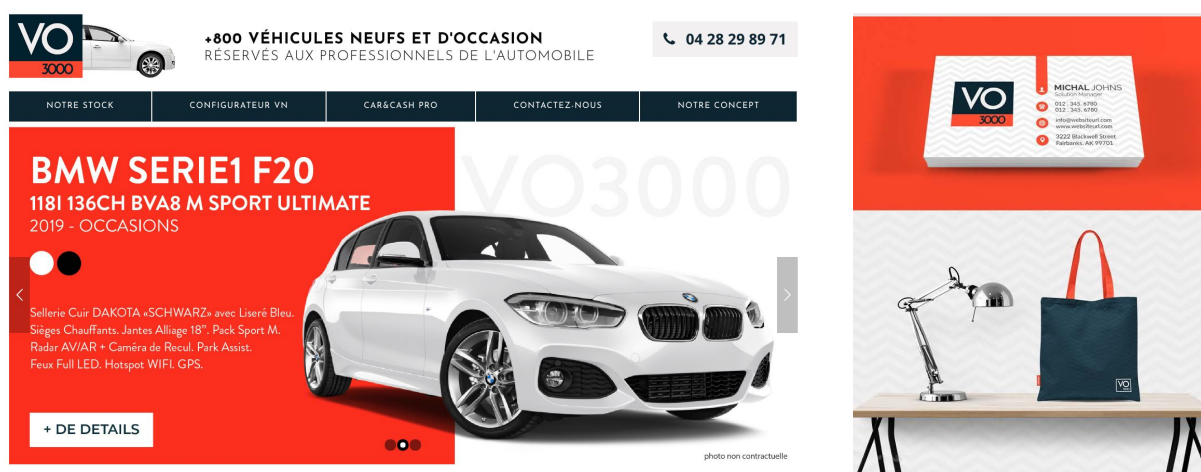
VO 3000

+800 VÉHICULES NEUFS ET D'OCCASION
RÉSERVÉS AUX PROFESSIONNELS DE L'AUTOMOBILE

04 28 29 89 71

NOTRE STOCK | CONFIGURATEUR VN | CAR&CASH PRO | CONTACTEZ-NOUS | NOTRE CONCEPT

VO3000

BMW SERIE1 F20
118I 136CH BVA8 M SPORT ULTIMATE
2019 - OCCASIONS

Sellerie Cuir DAKOTA «SCHWARZ» avec Liseré Bleu. Sièges Chauffants. Jantes Alliage 18". Pack Sport M. Radar AV/AR + Caméra de Recul. Park Assist. Feux Full LED. Hotspot WIFI. GPS.

+ DE DETAILS

photo non contractuelle

VO 3000

MICHAL JOHNS
Solution Manager
012 . 345 . 6780
012 . 345 . 6780
info@websiteurl.com
www.websiteurl.com
3222 Blackwell Street
Fairbanks, AK 99701

VO 3000